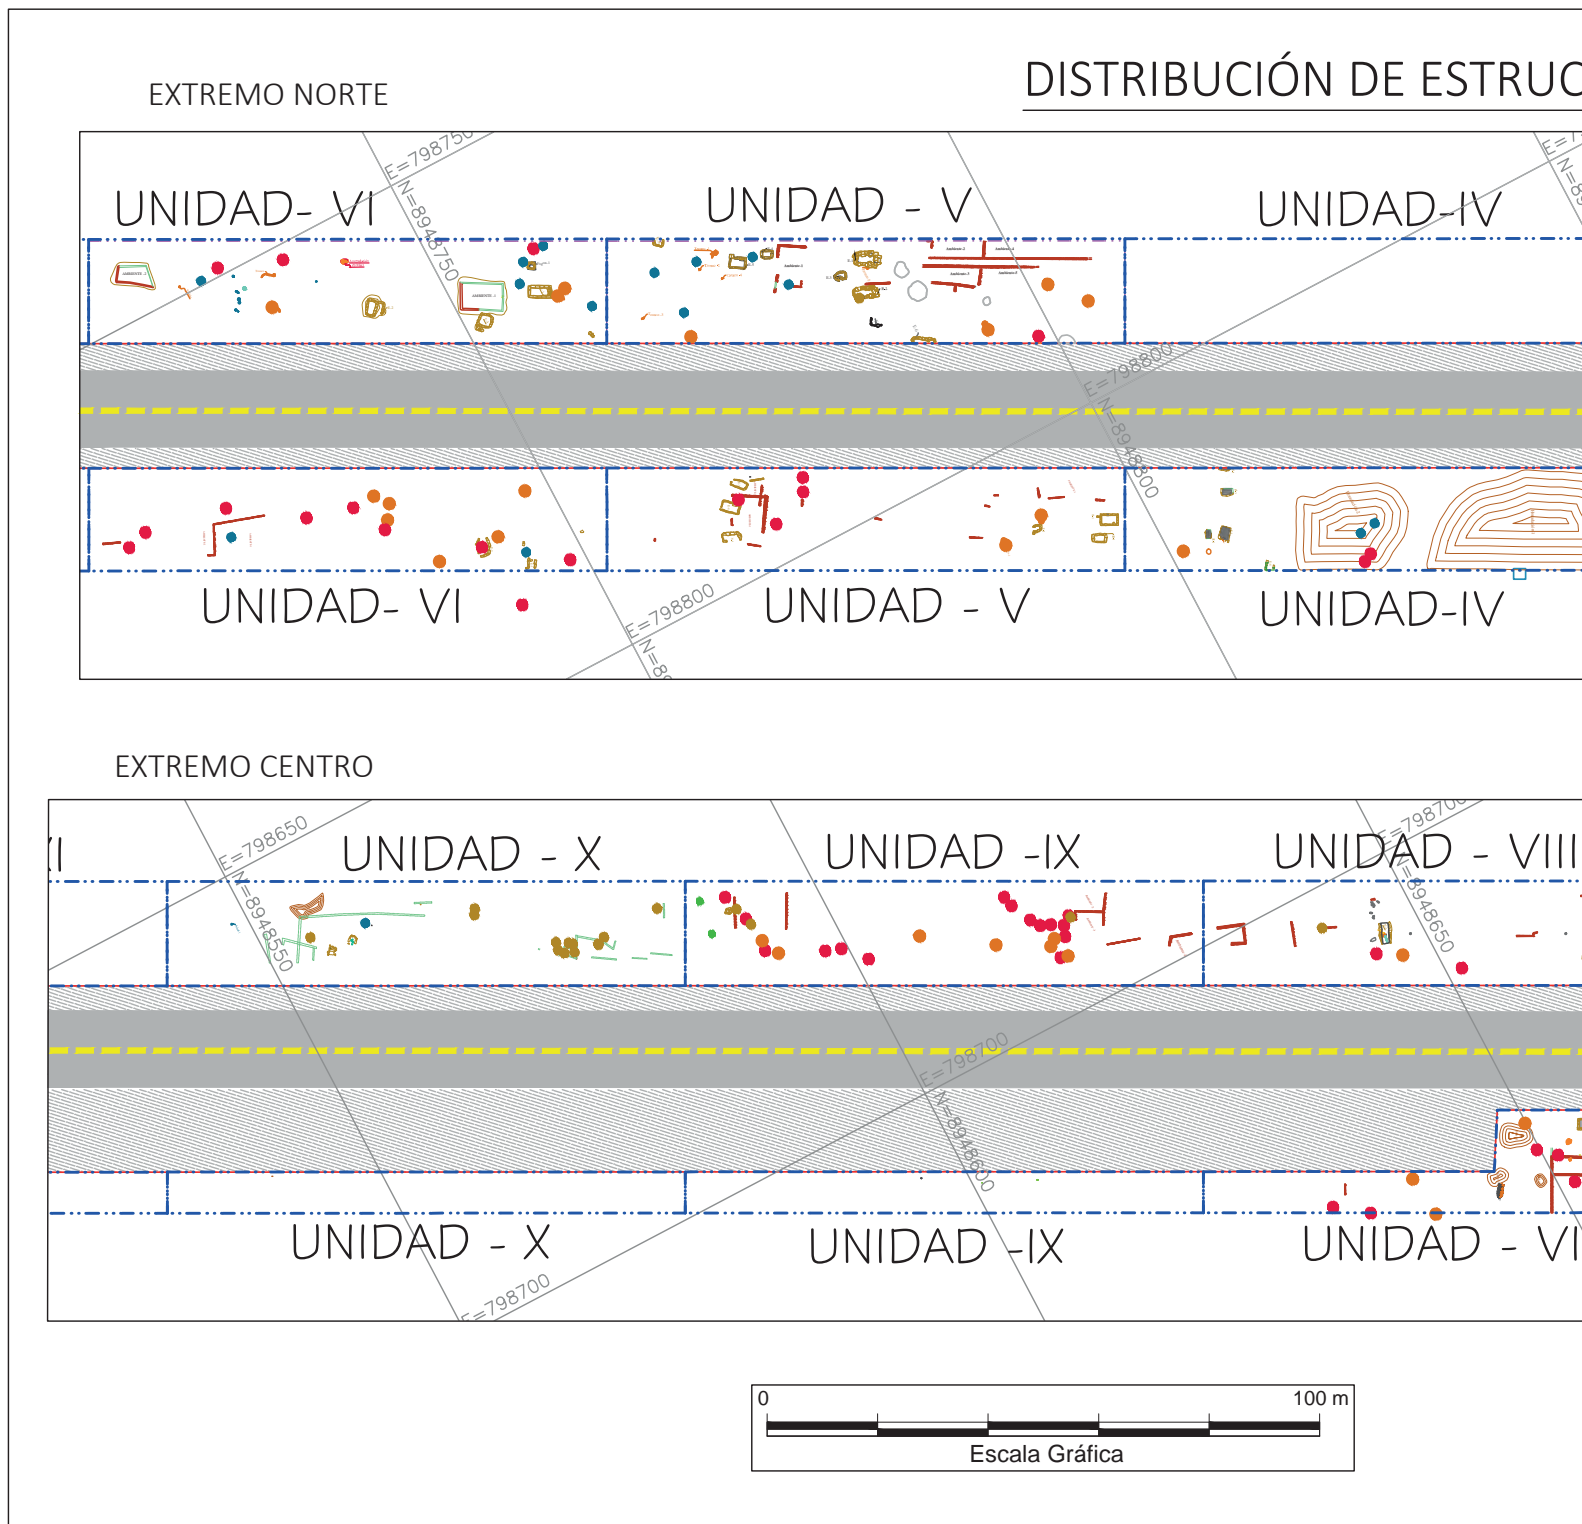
DISTRIBUCIÓN DE ESTRUC

EXTREMO NORTE

E=798750
N=894750
E=798800
N=894800
E=798800
N=89
E=7
N=89

UNIDAD- VI
UNIDAD - V
UNIDAD-IV

UNIDAD- VI
UNIDAD - V
UNIDAD-IV

EXTREMO CENTRO

E=798650
N=894550
E=798700
N=894600
E=798700
N=894650
E=798700

UNIDAD - X
UNIDAD -IX
UNIDAD - VIII

UNIDAD - X
UNIDAD -IX
UNIDAD - VI

0
100 m
Escala Gráfica